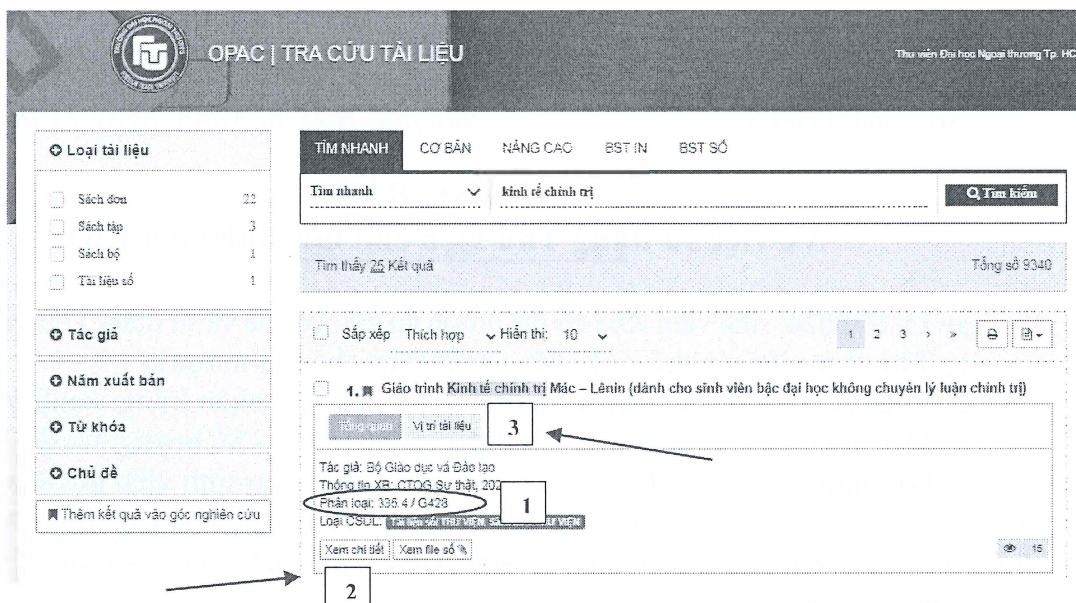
OPAC | TRA CỨU TÀI LIỆU

Thư viện Đại học Ngoại thương Tp. HC

Loại tài liệu

Sách đơn 22
Sách tập 3
Sách bộ 1
Tài liệu số 1

Tác giả

Năm xuất bản

Từ khóa

Chủ đề

Thêm kết quả vào góc nghiên cứu

TÌM NHANH | CƠ BẢN | NÂNG CAO | BST IN | BST SỐ

Tìm nhanh | kinh tế chính trị | Tìm kiếm

Tìm thấy 25 Kết quả

Tổng số 9340

Sắp xếp Thích hợp | Hiển thị: 10

1 2 3 › »

1. Giáo trình Kinh tế chính trị Mác – Lênin (dành cho sinh viên bậc đại học không chuyên lý luận chính trị)

Tổng quan | Vị trí tài liệu

3

Tác giả: Bộ Giáo dục và Đào tạo
Thông tin XB: CTQG Sự thật, 202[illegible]
Phân loại: 335.4 / G428
Loại CSUL: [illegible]

1

Xem chi tiết | Xem file số

15

2